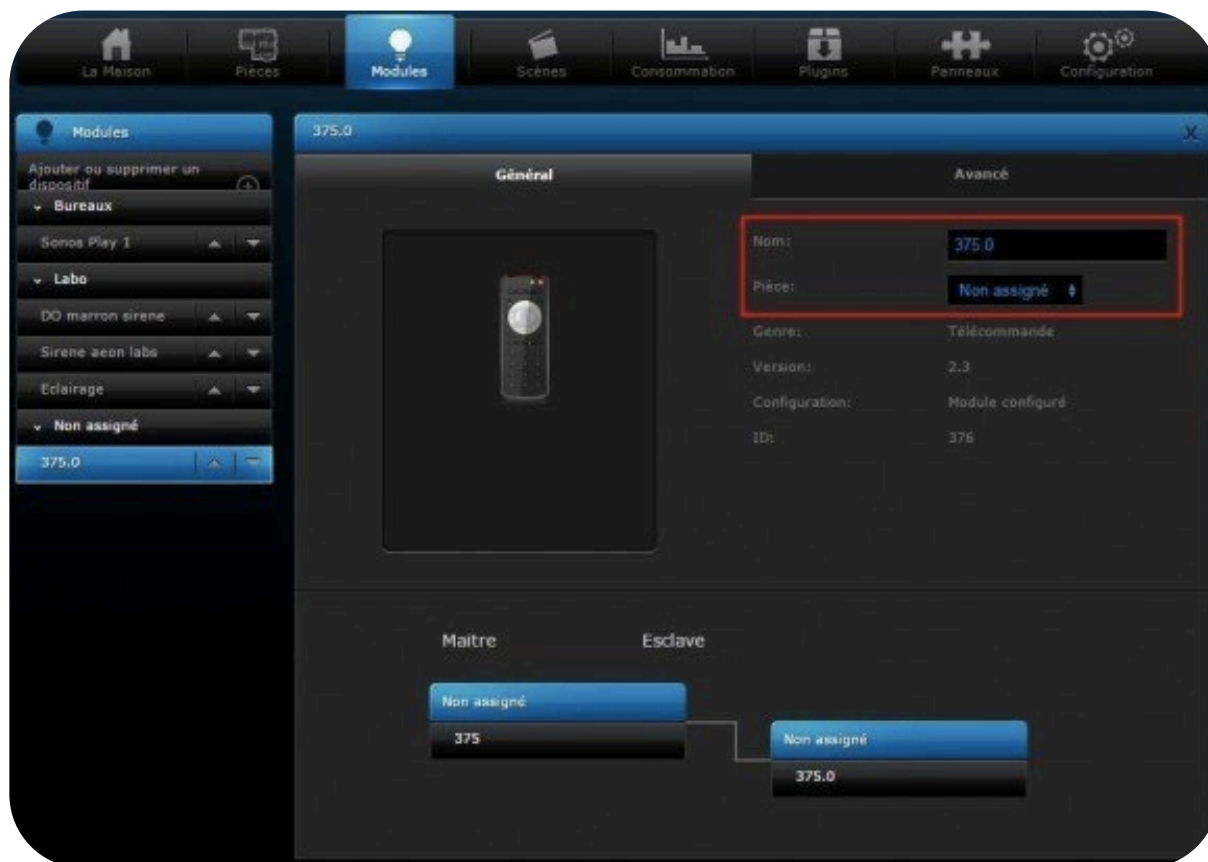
La Maison
Pièces
Modules
Scènes
Consommation
Plugins
Panneaux
Configuration

Modules
Ajouter ou supprimer un dispositif
Bureaux
Sonos Play 1
Labo
DO marron sirene
Sirene aeon labo
Eclairage
Non assigné
375.0

375.0
X

Général
Avancé

Nom:
375.0
Pièce:
Non assigné
Genre:
Télécommande
Version:
2.3
Configuration:
Module configuré
ID:
376

Maitre
Esclave
Non assigné
375
Non assigné
375.0